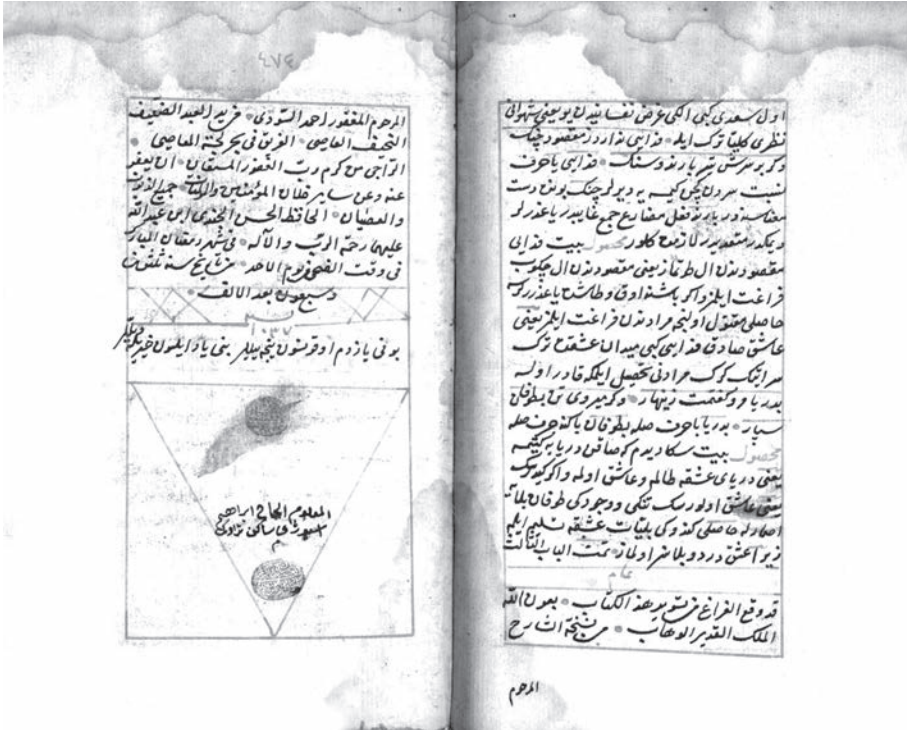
٤٧٤

المرحوم المغفور احمد السودی • فرغ العبد الضعیف النحیف العاصی • الزین فی بحر خطایا المعاصی • الراجی من کرم رب الغفور المستعین • ان یعفو عنه وعن سایر قلان المومنین والمومنات جمیع الذنوب والعصیان • الحافظ الحسن افندی ابن عبد الله علیها رحمة الرب و الاله • فی شهر رمضان المبارک فی وقت الضحی یوم الاحد • من تاریخ سنة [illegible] وسبعون بعد الالف

١٠٣٧

بونی یازدم اوقوسون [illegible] بنی یاد ایلسون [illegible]

المعلوم الحاج ابراهیم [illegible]

اول سعدی کبی الکی عرض نفسانیه لرنوینی شهوانی نظری کلیا ترک ایله • ذا ابی نه اراده مقصود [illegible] دکر بوسرکش شیر باره دسنک • ذا ابی باحوف نسبت سرداچکی کبی • بر دیو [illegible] ونی وست مقاسه د ویار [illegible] حمیع غایبدر یا غدر لو دیکه رمتعد در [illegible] محصول بیت ذای مقصود دنذال طرماز یعنی مقصود دنذال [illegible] فراغت ایلمز اکر باشنداوق و طاشدیاغدیرسه حاصلی مقبول اولنیچ مراد دنذ فراغت ایلمز یعنی عاشق صادق ذا ابی کبی مبیدا العاشقدن ترک سرا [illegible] حرادن تحصیل ایلکه قادر اولسه بدر یا و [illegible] • و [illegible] سیاره • بدر یا باحوف حلا بطوفان یاکنده حلا محصول بیت سکا دیرم کوصاقن دریا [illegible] یعنی دریای عشقه طالم و عاشق اوله و اکر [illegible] عاشق اولدر سک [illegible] احوالده حاصلی کنه وکی بلیات عشقه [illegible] زیرا عشق درد و بلا شرا و لماز • تمت الباب الثالث

تمام

قد وقع الفراغ من نسخ هذا الکتاب • بعون الله الملک القدیر الوهاب • من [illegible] رح

المرحوم